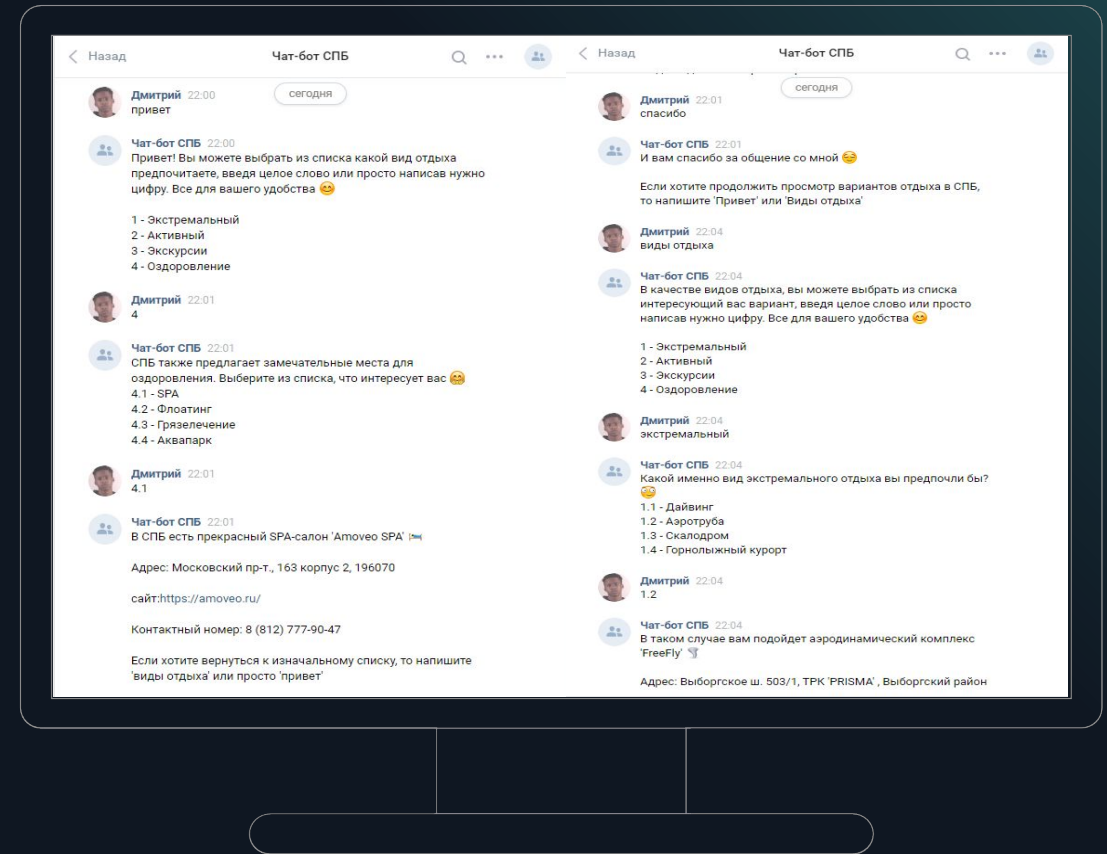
Назад

Чат-бот СПБ

сегодня

Дмитрий 22:00
привет

Чат-бот СПБ 22:00
Привет! Вы можете выбрать из списка какой вид отдыха предпочитаете, введя целое слово или просто написав нужно цифру. Все для вашего удобства 😊

1 - Экстремальный
2 - Активный
3 - Экскурсии
4 - Оздоровление

Дмитрий 22:01
4

Чат-бот СПБ 22:01
СПБ также предлагает замечательные места для оздоровления. Выберите из списка, что интересует вас 🤗
4.1 - SPA
4.2 - Флоатинг
4.3 - Грязелечение
4.4 - Аквапарк

Дмитрий 22:01
4.1

Чат-бот СПБ 22:01
В СПБ есть прекрасный SPA-салон 'Amoveo SPA' 🛌

Адрес: Московский пр-т., 163 корпус 2, 196070

сайт:https://amoveo.ru/

Контактный номер: 8 (812) 777-90-47

Если хотите вернуться к изначальному списку, то напишите 'виды отдыха' или просто 'привет'

Назад

Чат-бот СПБ

сегодня

Дмитрий 22:01
спасибо

Чат-бот СПБ 22:01
И вам спасибо за общение со мной 😌

Если хотите продолжить просмотр вариантов отдыха в СПБ, то напишите 'Привет' или 'Виды отдыха'

Дмитрий 22:04
виды отдыха

Чат-бот СПБ 22:04
В качестве видов отдыха, вы можете выбрать из списка интересующий вас вариант, введя целое слово или просто написав нужно цифру. Все для вашего удобства 😊

1 - Экстремальный
2 - Активный
3 - Экскурсии
4 - Оздоровление

Дмитрий 22:04
экстремальный

Чат-бот СПБ 22:04
Какой именно вид экстремального отдыха вы предпочли бы? 😳
1.1 - Дайвинг
1.2 - Аэротруба
1.3 - Скалодром
1.4 - Горнолыжный курорт

Дмитрий 22:04
1.2

Чат-бот СПБ 22:04
В таком случае вам подойдет аэродинамический комплекс 'FreeFly' 🌪

Адрес: Выборгское ш. 503/1, ТРК 'PRISMA' , Выборгский район